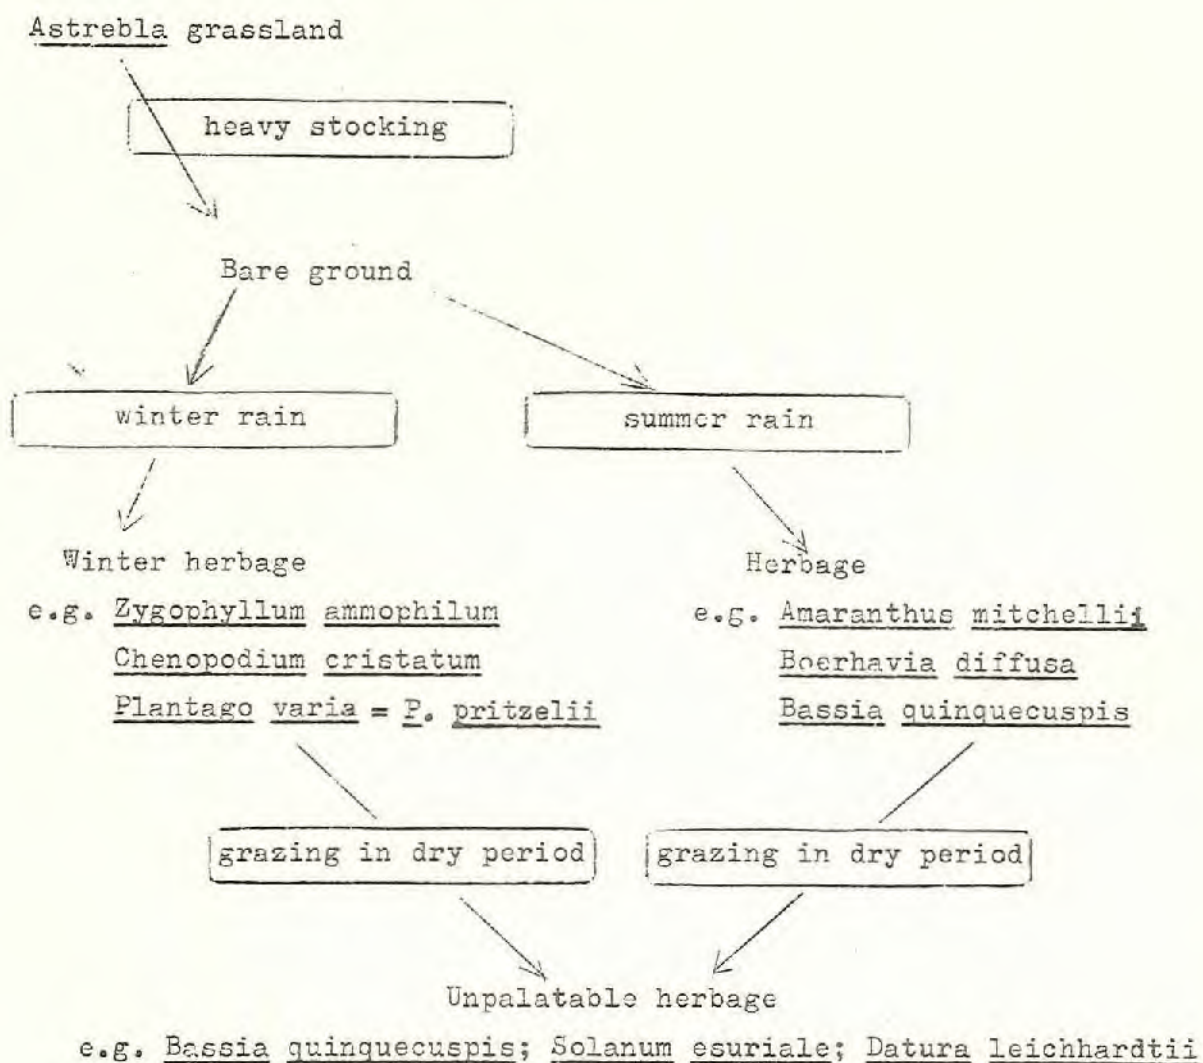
Astrebla grassland

heavy stocking

Bare ground

winter rain

summer rain

Winter herbage
e.g. Zygophyllum ammophilum
Chenopodium cristatum
Plantago varia = P. pritzelii

Herbage
e.g. Amaranthus mitchellii
Boerhavia diffusa
Bassia quinquecuspis

grazing in dry period

grazing in dry period

Unpalatable herbage
e.g. Bassia quinquecuspis; Solanum esuriale; Datura leichhardtii